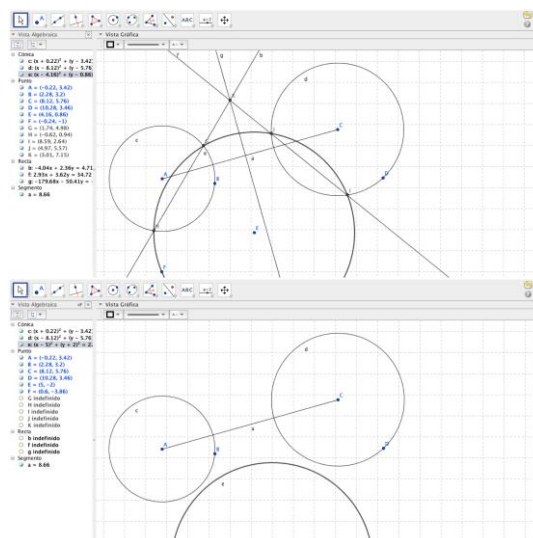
Vista Algebraica
Vista Gráfica
Cónica
c: $(x + 0.22)^2 + (y - 3.42$
d: $(x - 8.12)^2 + (y - 5.76$
e: $(x - 4.16)^2 + (y - 0.86$
Punto
A = (-0.22, 3.42)
B = (2.28, 3.2)
C = (8.12, 5.76)
D = (10.28, 3.46)
E = (4.16, 0.86)
F = (-0.24, -1)
G = (1.74, 4.98)
H = (-0.62, 0.94)
I = (6.59, 2.64)
J = (4.97, 5.57)
K = (3.01, 7.13)
Recta
b: $-4.04x - 2.36y = 4.71$
f: $2.93x + 3.62y = 34.72$
g: $-179.68x - 50.41y =$
Segmento
a = 8.66

g b f d c C A B D a E F

Vista Algebraica
Vista Gráfica
Cónica
c: $(x + 0.22)^2 + (y - 3.42$
d: $(x - 8.12)^2 + (y - 5.76$
e: $(x - 5)^2 + (y + 2)^2 = 2$
Punto
A = (-0.22, 3.42)
B = (2.28, 3.2)
C = (8.12, 5.76)
D = (10.28, 3.46)
E = (5, -2)
F = (0.6, -1.86)
G indefinido
H indefinido
I indefinido
J indefinido
K indefinido
Recta
b indefinido
f indefinido
g indefinido
Segmento
a = 8.66

d c C A B D a e